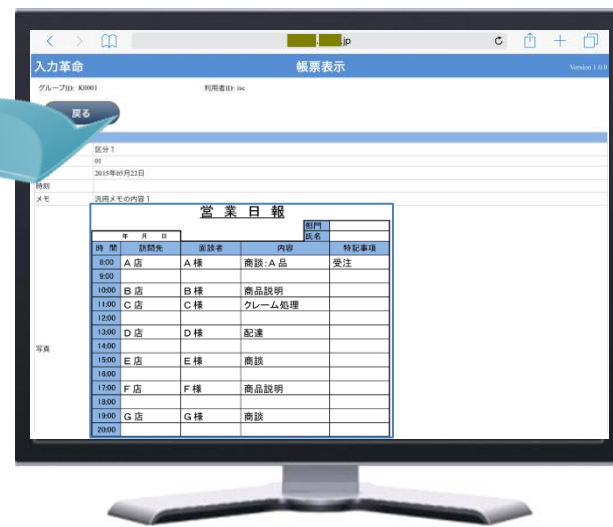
.jp

入力革命

帳票表示

Version 1.0.0

グループID: K0001

利用者ID: isc

戻る

区分 1

01

2015年05月22日

時刻

メモ

汎用メモの内容 1

写真

営 業 日 報

部門

氏名

年 月 日

| 時 間 | 訪問先 | 面談者 | 内容 | 特記事項 |
|---|---|---|---|---|
| 8:00 | A 店 | A 様 | 商談:A 品 | 受注 |
| 9:00 | | | | |
| 10:00 | B 店 | B 様 | 商品説明 | |
| 11:00 | C 店 | C 様 | クレーム処理 | |
| 12:00 | | | | |
| 13:00 | D 店 | D 様 | 配達 | |
| 14:00 | | | | |
| 15:00 | E 店 | E 様 | 商談 | |
| 16:00 | | | | |
| 17:00 | F 店 | F 様 | 商品説明 | |
| 18:00 | | | | |
| 19:00 | G 店 | G 様 | 商談 | |
| 20:00 | | | | |